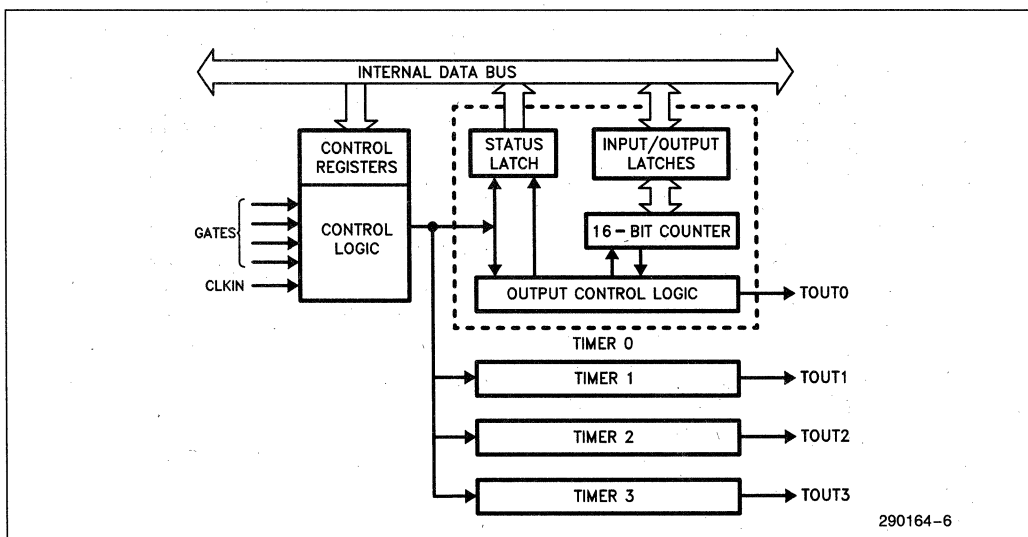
INTERNAL DATA BUS

CONTROL REGISTERS

CONTROL LOGIC

GATES

CLKIN

STATUS LATCH

INPUT/OUTPUT LATCHES

16 – BIT COUNTER

OUTPUT CONTROL LOGIC

TOUT0

TIMER 0

TIMER 1

TOUT1

TIMER 2

TOUT2

TIMER 3

TOUT3

290164–6